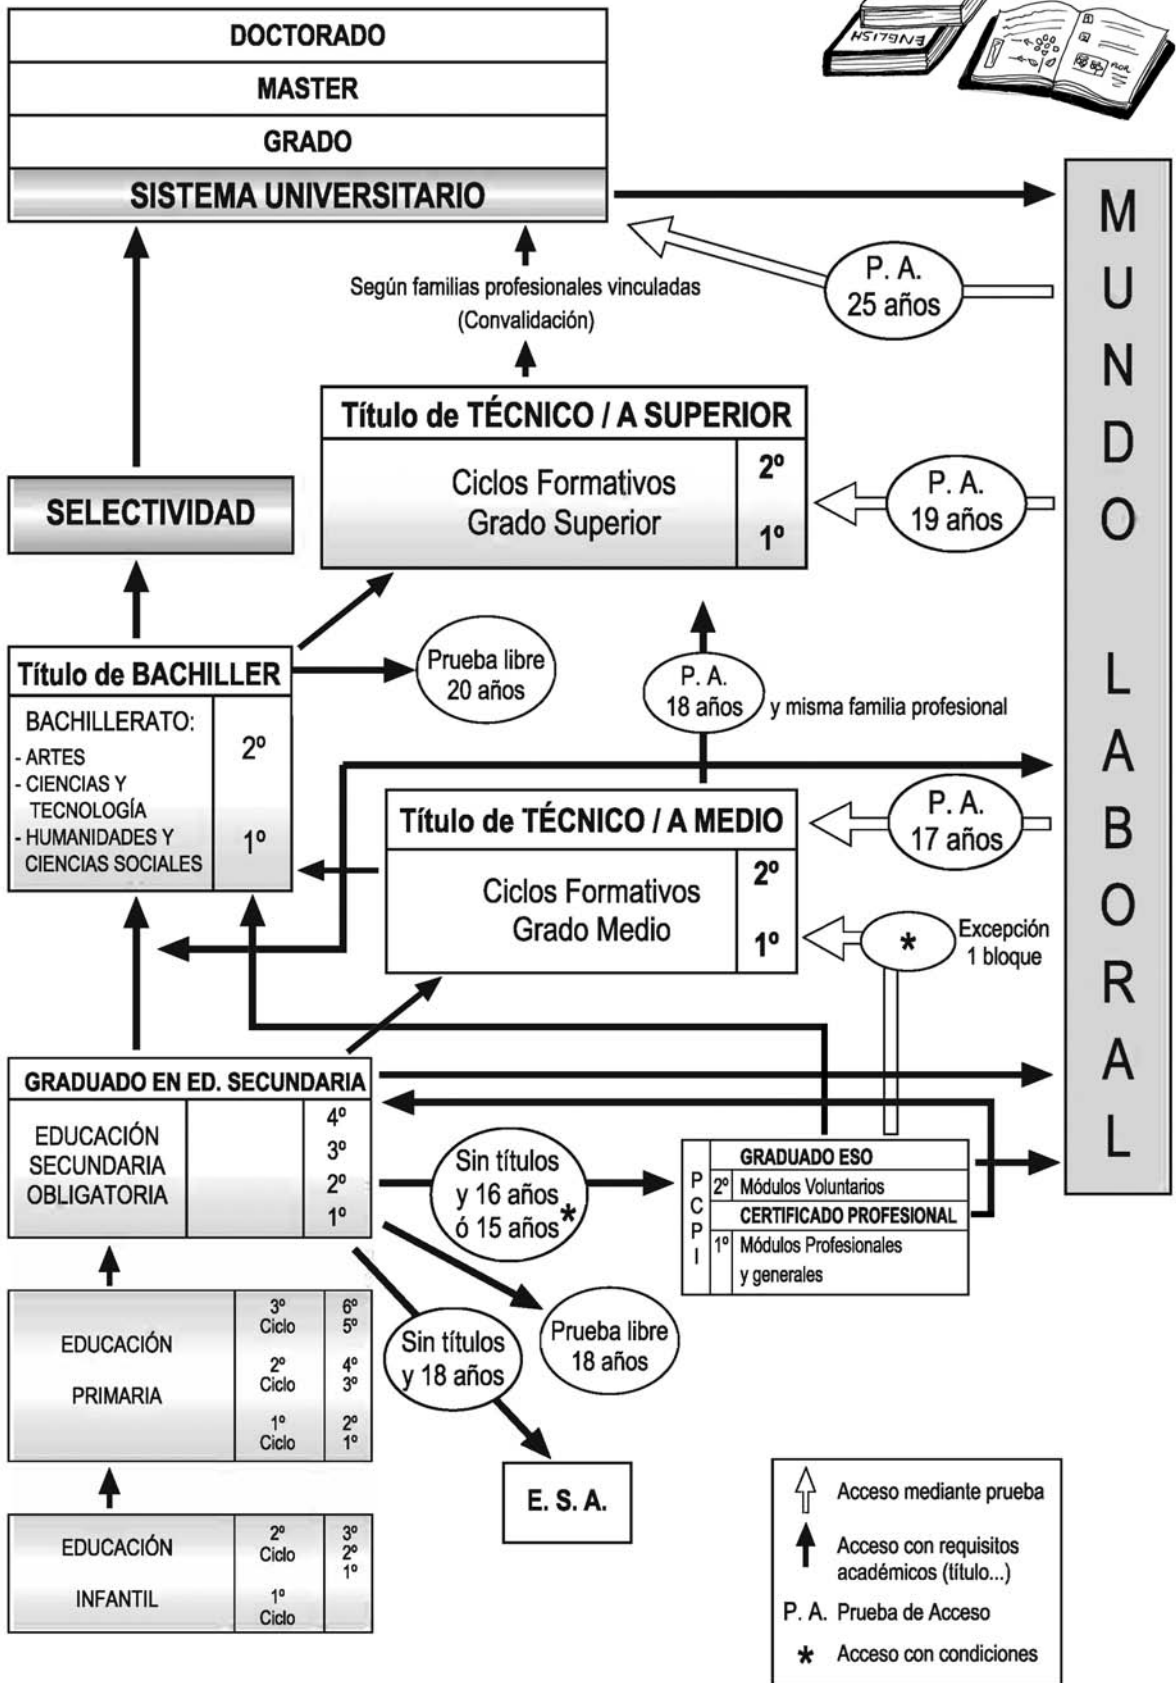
ENGLISH

DOCTORADO
MASTER
GRADO
SISTEMA UNIVERSITARIO

MUNDO LABORAL

P. A. 25 años

Según familias profesionales vinculadas (Convalidación)

Título de TÉCNICO / A SUPERIOR
Ciclos Formativos Grado Superior
2º
1º

P. A. 19 años

SELECTIVIDAD

Título de BACHILLER
BACHILLERATO:
- ARTES
- CIENCIAS Y TECNOLOGÍA
- HUMANIDADES Y CIENCIAS SOCIALES
2º
1º

Prueba libre 20 años

P. A. 18 años y misma familia profesional

Título de TÉCNICO / A MEDIO
Ciclos Formativos Grado Medio
2º
1º

P. A. 17 años

*
Excepción 1 bloque

GRADUADO EN ED. SECUNDARIA
EDUCACIÓN SECUNDARIA OBLIGATORIA
4º
3º
2º
1º

Sin títulos y 16 años ó 15 años*

PCPI
GRADUADO ESO
2º Módulos Voluntarios
CERTIFICADO PROFESIONAL
1º Módulos Profesionales y generales

Sin títulos y 18 años

Prueba libre 18 años

EDUCACIÓN PRIMARIA
3º Ciclo 6º 5º
2º Ciclo 4º 3º
1º Ciclo 2º 1º

E. S. A.

EDUCACIÓN INFANTIL
2º Ciclo 3º 2º 1º
1º Ciclo

Acceso mediante prueba
Acceso con requisitos académicos (título...)
P. A. Prueba de Acceso
* Acceso con condiciones